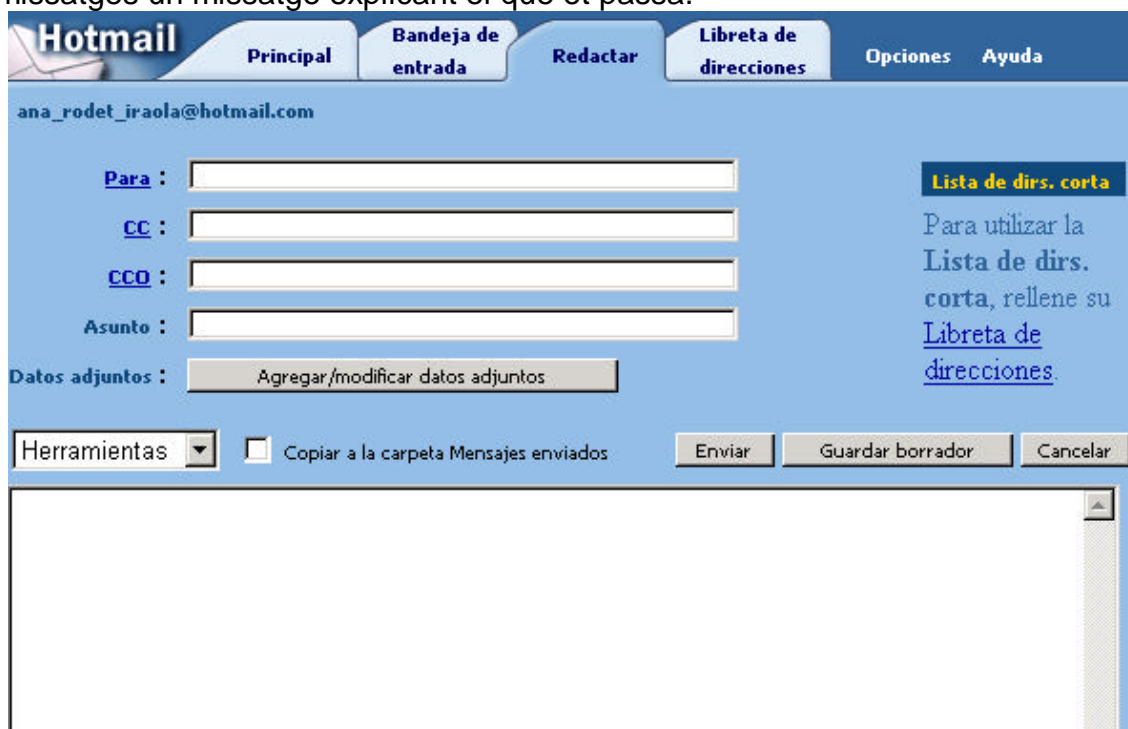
nissatges un missatge explicant el que et passa.

Hotmail

Principal

Bandeja de entrada

Redactar

Libreta de direcciones

Opciones

Ayuda

ana_rodet_iraola@hotmail.com

Para :

CC :

CCO :

Asunto :

Datos adjuntos :

Agregar/modificar datos adjuntos

Lista de dirs. corta

Para utilizar la **Lista de dirs. corta**, rellene su Libreta de direcciones.

Herramientas

Copiar a la carpeta Mensajes enviados

Enviar

Guardar borrador

Cancelar